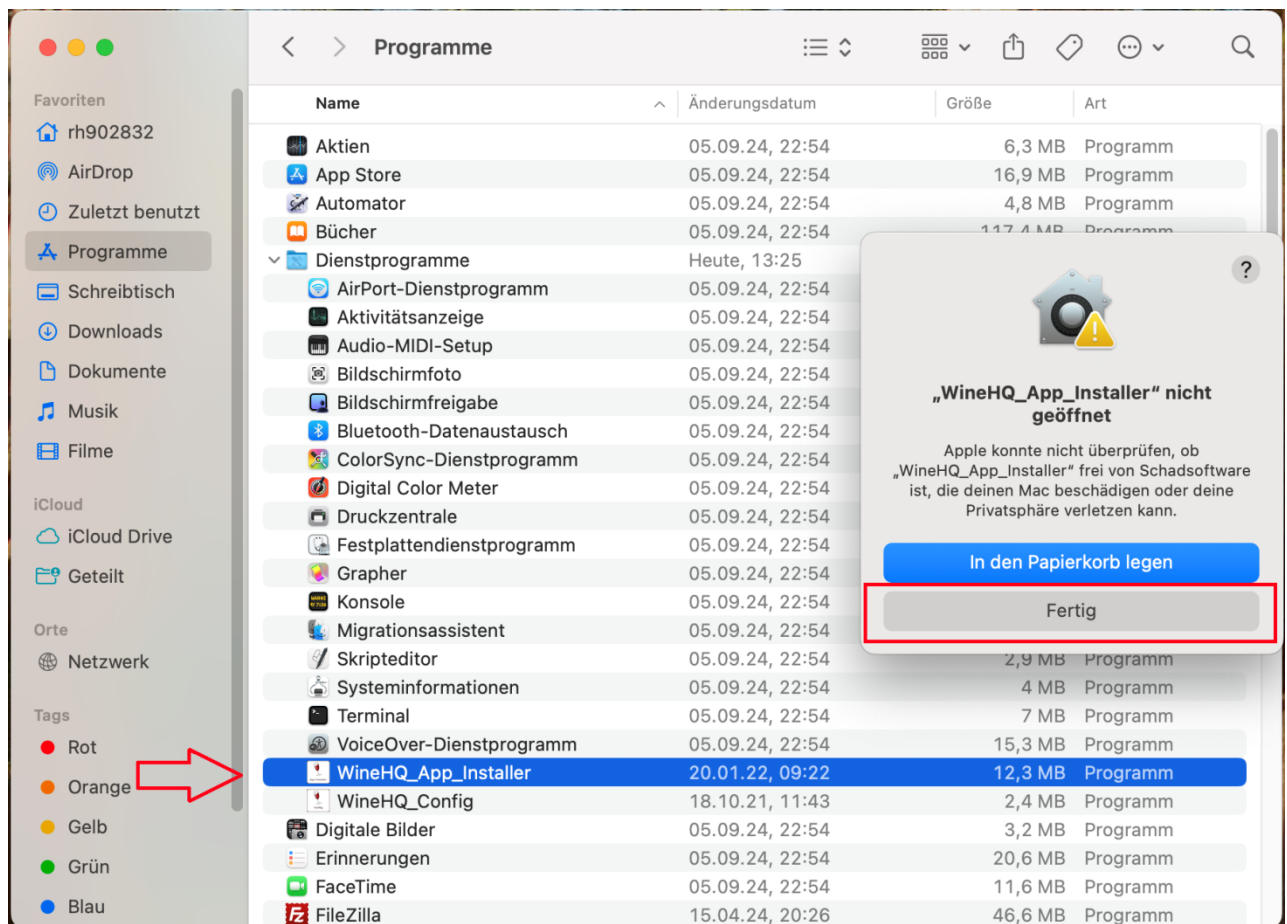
Programme

Favoriten
rh902832
AirDrop
Zuletzt benutzt
Programme
Schreibtisch
Downloads
Dokumente
Musik
Filme

iCloud
iCloud Drive
Geteilt

Orte
Netzwerk

Tags
Rot
Orange
Gelb
Grün
Blau

| Name | Änderungsdatum | Größe | Art |
|---|---|---|---|
| Aktien | 05.09.24, 22:54 | 6,3 MB | Programm |
| App Store | 05.09.24, 22:54 | 16,9 MB | Programm |
| Automator | 05.09.24, 22:54 | 4,8 MB | Programm |
| Bücher | 05.09.24, 22:54 | 117,4 MB | Programm |
| Dienstprogramme | Heute, 13:25 | | |
| AirPort-Dienstprogramm | 05.09.24, 22:54 | | |
| Aktivitätsanzeige | 05.09.24, 22:54 | | |
| Audio-MIDI-Setup | 05.09.24, 22:54 | | |
| Bildschirmfoto | 05.09.24, 22:54 | | |
| Bildschirmfreigabe | 05.09.24, 22:54 | | |
| Bluetooth-Datenaustausch | 05.09.24, 22:54 | | |
| ColorSync-Dienstprogramm | 05.09.24, 22:54 | | |
| Digital Color Meter | 05.09.24, 22:54 | | |
| Druckzentrale | 05.09.24, 22:54 | | |
| Festplattendienstprogramm | 05.09.24, 22:54 | | |
| Grapher | 05.09.24, 22:54 | | |
| Konsole | 05.09.24, 22:54 | | |
| Migrationsassistent | 05.09.24, 22:54 | | |
| Skripteditor | 05.09.24, 22:54 | 2,9 MB | Programm |
| Systeminformationen | 05.09.24, 22:54 | 4 MB | Programm |
| Terminal | 05.09.24, 22:54 | 7 MB | Programm |
| VoiceOver-Dienstprogramm | 05.09.24, 22:54 | 15,3 MB | Programm |
| WineHQ_App_Installer | 20.01.22, 09:22 | 12,3 MB | Programm |
| WineHQ_Config | 18.10.21, 11:43 | 2,4 MB | Programm |
| Digitale Bilder | 05.09.24, 22:54 | 3,2 MB | Programm |
| Erinnerungen | 05.09.24, 22:54 | 20,6 MB | Programm |
| FaceTime | 05.09.24, 22:54 | 11,6 MB | Programm |
| FileZilla | 15.04.24, 20:26 | 46,6 MB | Programm |

?

„WineHQ_App_Installer“ nicht geöffnet

Apple konnte nicht überprüfen, ob „WineHQ_App_Installer“ frei von Schadsoftware ist, die deinen Mac beschädigen oder deine Privatsphäre verletzen kann.

In den Papierkorb legen

Fertig